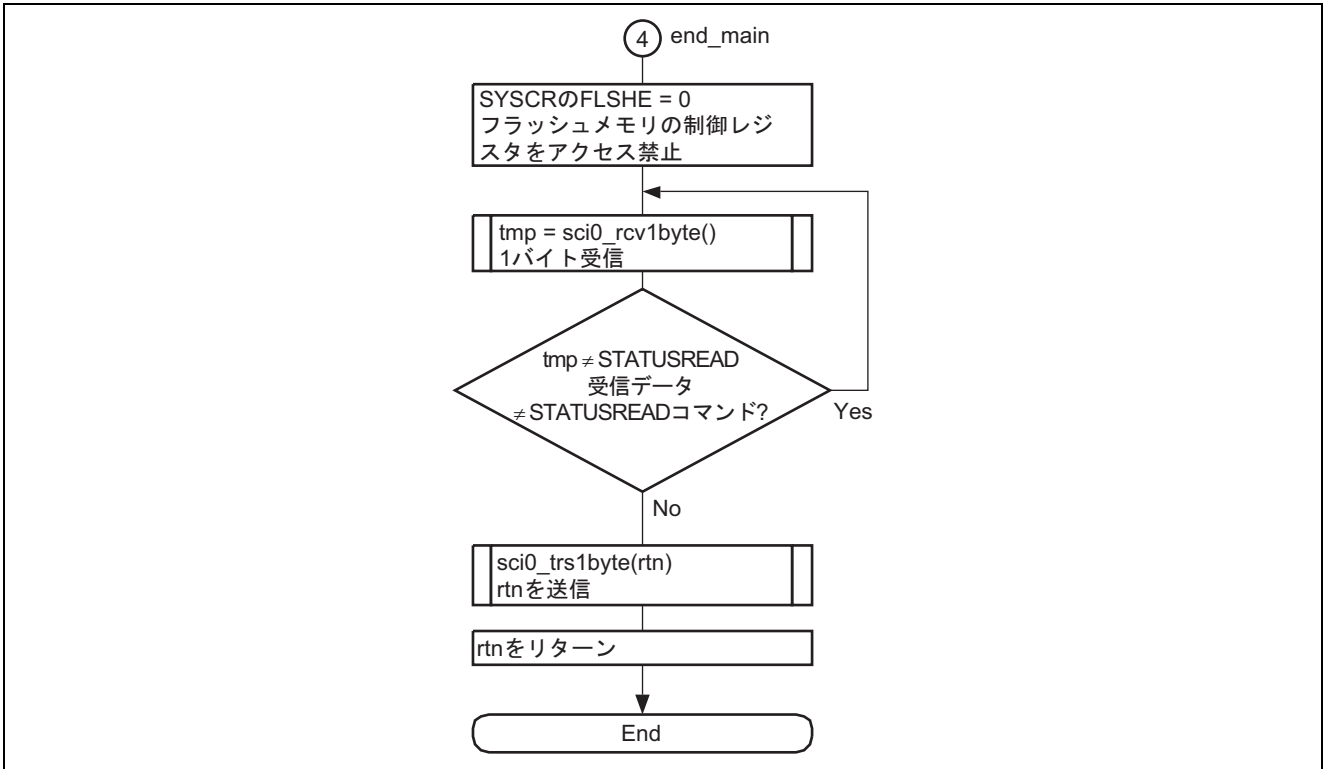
4 end_main

SYSCRのFLSHE = 0
フラッシュメモリの制御レジスタをアクセス禁止

tmp = sci0_rcv1byte()
1バイト受信

tmp ≠ STATUSREAD
受信データ
≠ STATUSREADコマンド?

Yes

No

sci0_trs1byte(rtn)
rtnを送信

rtnをリターン

End